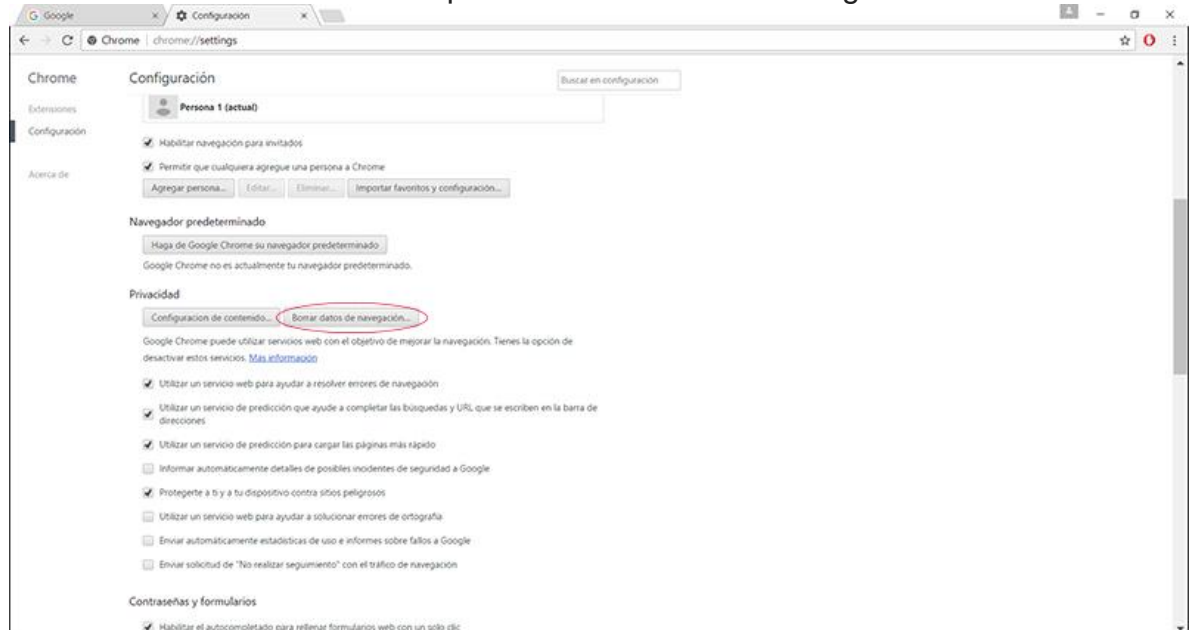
G Google
Configuración
Chrome | chrome://settings

Chrome
Extensiones
Configuración
Acerca de

Configuración
Buscar en configuración

Persona 1 (actual)

Habilitar navegación para invitados
Permitir que cualquiera agregue una persona a Chrome
Agregar persona... Editar... Eliminar... Importar favoritos y configuración...

Navegador predeterminado
Haga de Google Chrome su navegador predeterminado
Google Chrome no es actualmente tu navegador predeterminado.

Privacidad
Configuracion de contenido... Borrar datos de navegación...
Google Chrome puede utilizar servicios web con el objetivo de mejorar la navegación. Tienes la opción de desactivar estos servicios. Más información

Utilizar un servicio web para ayudar a resolver errores de navegación
Utilizar un servicio de predicción que ayude a completar las búsquedas y URL que se escriben en la barra de direcciones
Utilizar un servicio de predicción para cargar las páginas más rápido
Informar automáticamente detalles de posibles incidentes de seguridad a Google
Protegerte a ti y a tu dispositivo contra sitios peligrosos
Utilizar un servicio web para ayudar a solucionar errores de ortografía
Enviar automáticamente estadísticas de uso e informes sobre fallos a Google
Enviar solicitud de "No realizar seguimiento" con el tráfico de navegación

Contraseñas y formularios
Habilitar el autocompletado para rellenar formularios web con un solo clic